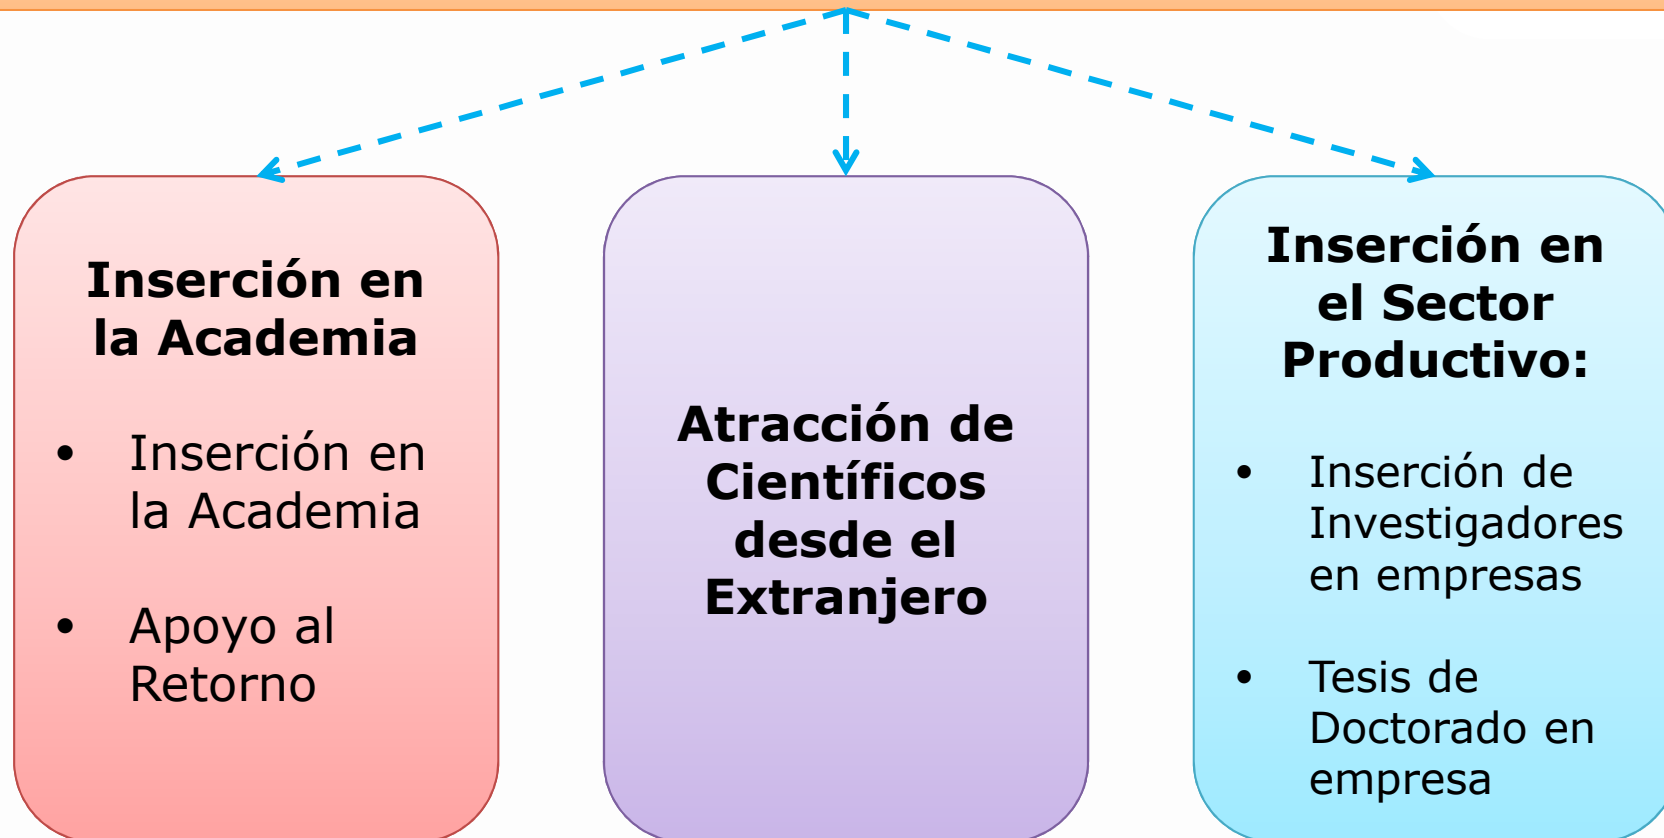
Inserción en la Academia

- Inserción en la Academia
- Apoyo al Retorno

Atracción de Científicos desde el Extranjero

Inserción en el Sector Productivo:

- Inserción de Investigadores en empresas
- Tesis de Doctorado en empresa